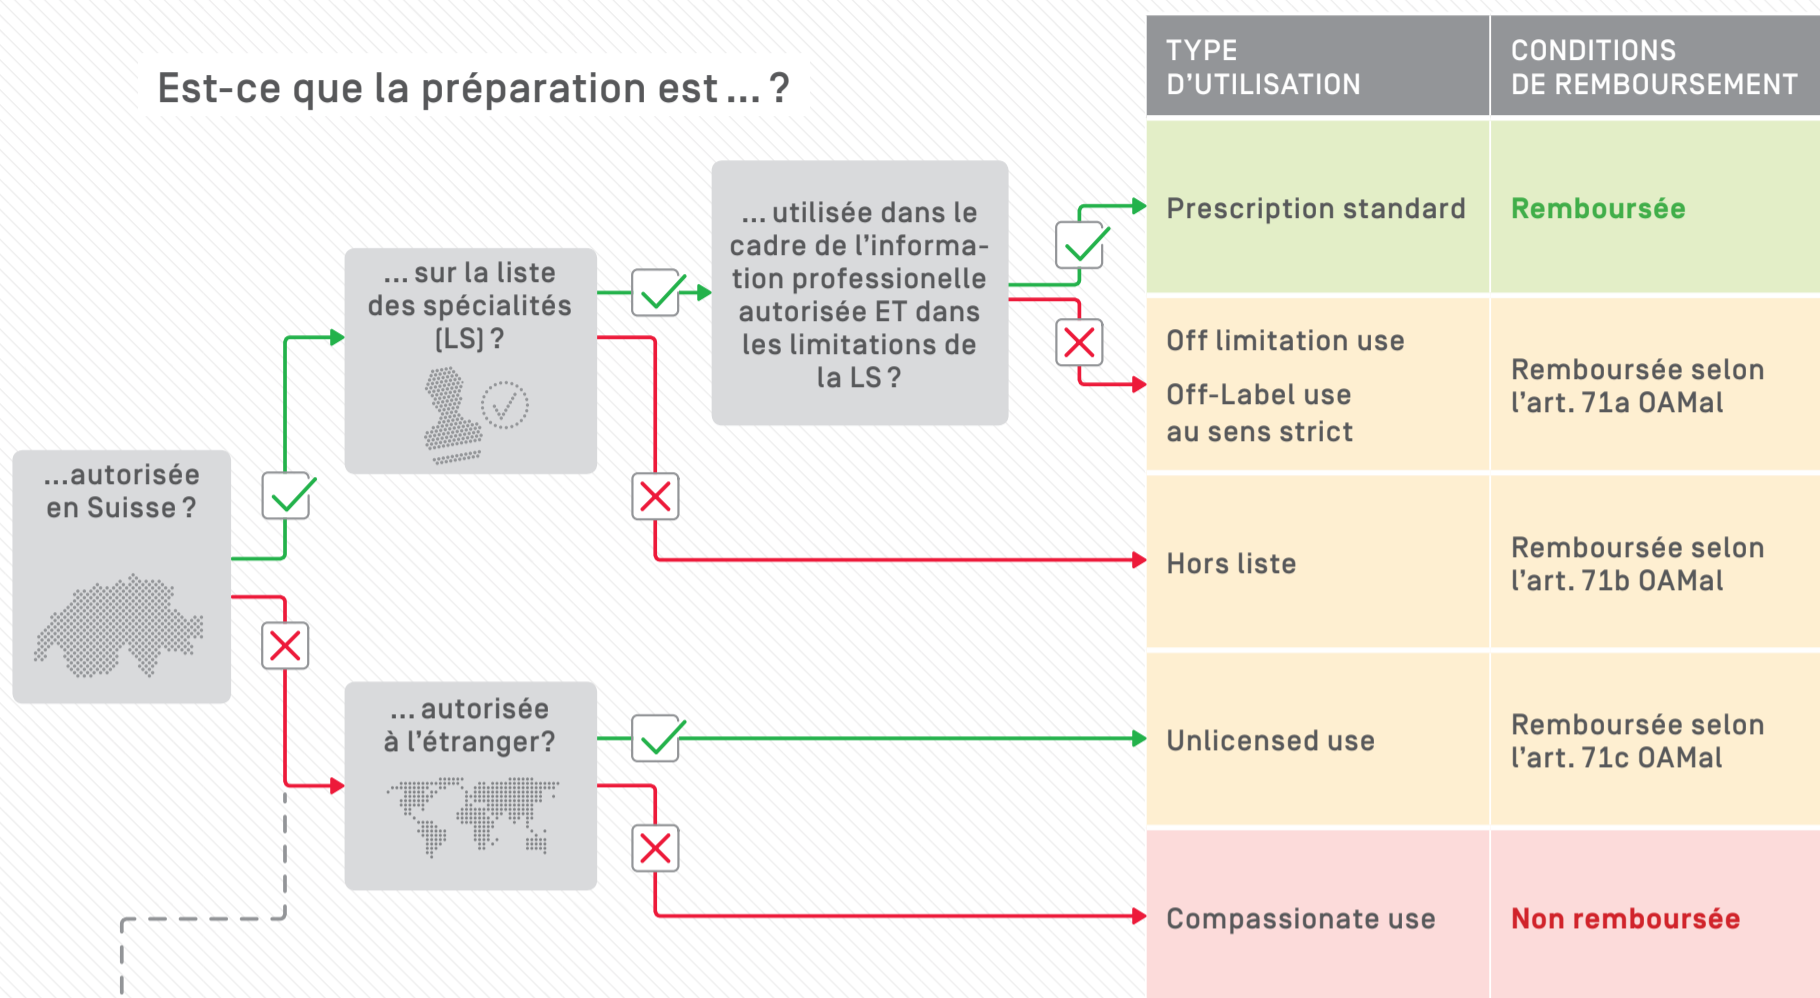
Est-ce que la préparation est ... ?

...autorisée en Suisse ?

... sur la liste des spécialités (LS) ?

... utilisée dans le cadre de l'information professionnelle autorisée ET dans les limitations de la LS ?

... autorisée à l'étranger?

| TYPE D'UTILISATION | CONDITIONS DE REMBOURSEMENT |
|---|---|
| Prescription standard | Remboursée |
| Off limitation use<br>Off-Label use au sens strict | Remboursée selon l'art. 71a OAMal |
| Hors liste | Remboursée selon l'art. 71b OAMal |
| Unlicensed use | Remboursée selon l'art. 71c OAMal |
| Compassionate use | Non remboursée |